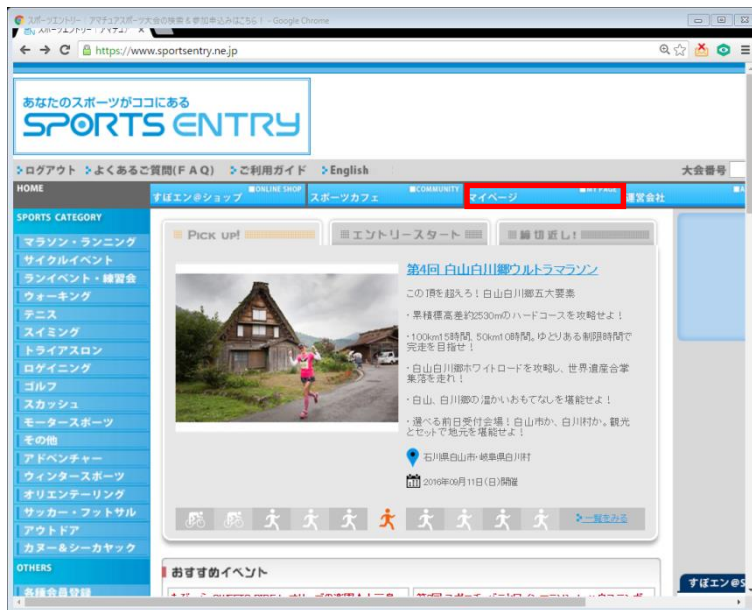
スポーツエントリー｜アマチュアスポーツ大会の検索＆参加申込みはこちら！ - Google Chrome

スポーツエントリー｜アマチュア ×

https://www.sportsentry.ne.jp

あなたのスポーツがココにある
SPORTS ENTRY

ログアウト　よくあるご質問(FAQ)　ご利用ガイド　English　大会番号

HOME
ONLINE SHOP すぽエン@ショップ　COMMUNITY スポーツカフェ　MY PAGE マイページ　運営会社

SPORTS CATEGORY
マラソン・ランニング
サイクルイベント
ランイベント・練習会
ウォーキング
テニス
スイミング
トライアスロン
ロゲイニング
ゴルフ
スカッシュ
モータースポーツ
その他
アドベンチャー
ウィンタースポーツ
オリエンテーリング
サッカー・フットサル
アウトドア
カヌー＆シーカヤック
OTHERS
各種会員登録

Pick up!　エントリースタート　締切近し!

第4回 白山白川郷ウルトラマラソン

この頂を超えろ！白山白川郷五大要素

・累積標高差約2530mのハードコースを攻略せよ！

・100km15時間、50km10時間。ゆとりある制限時間で完走を目指せ！

・白山白川郷ホワイトロードを攻略し、世界遺産合掌集落を走れ！

・白山、白川郷の温かいおもてなしを堪能せよ！

・選べる前日受付会場！白山市か、白川村か。観光とセットで地元を堪能せよ！

石川県白山市・岐阜県白川村

2016年09月11日(日)開催

一覧をみる

おすすめイベント

すぽエン@S